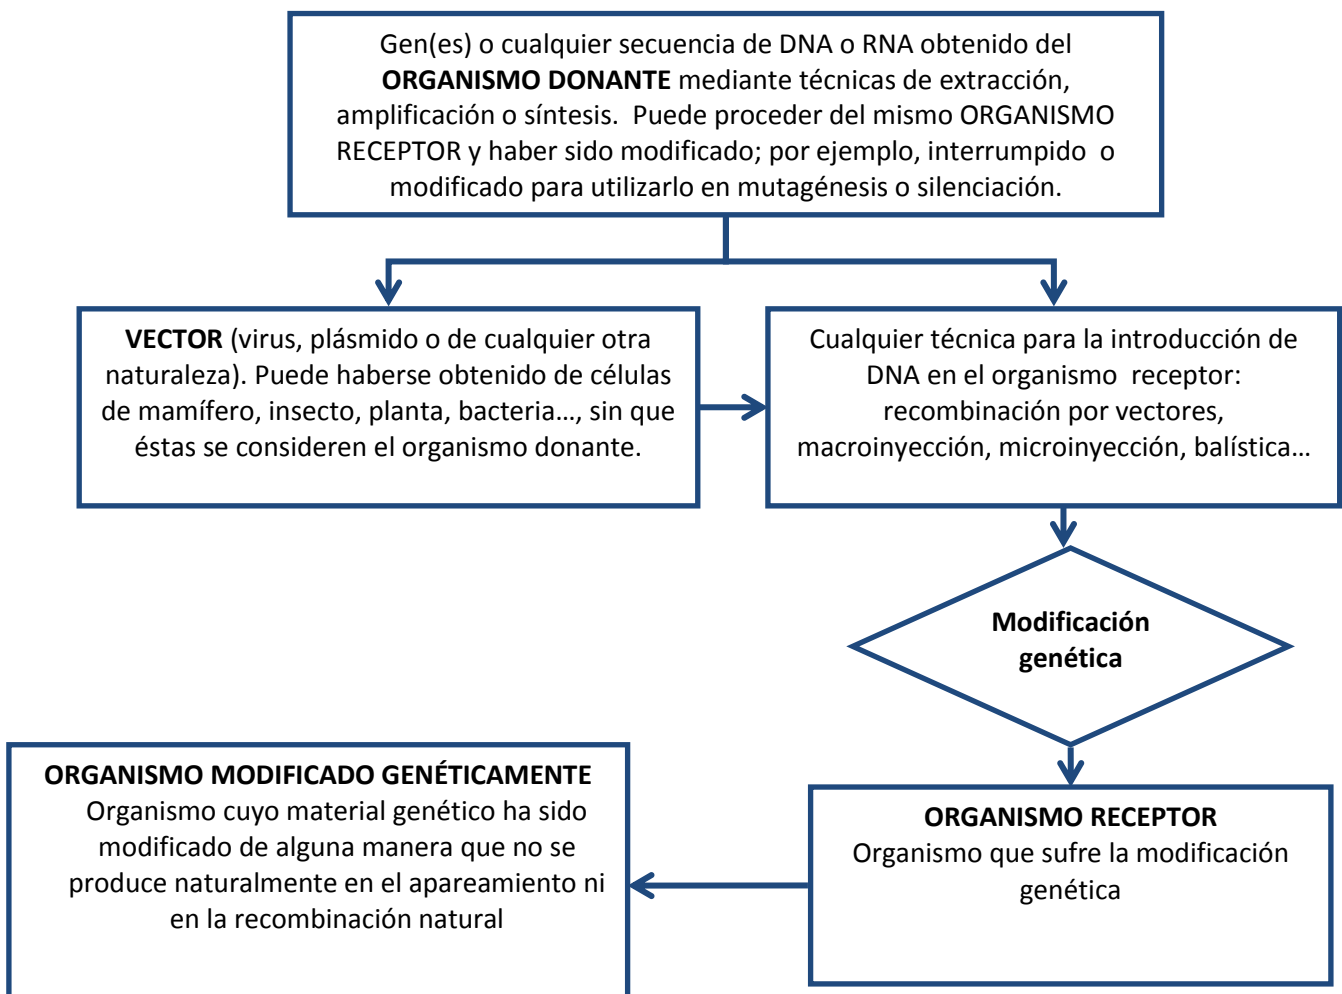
Gen(es) o cualquier secuencia de DNA o RNA obtenido del ORGANISMO DONANTE mediante técnicas de extracción, amplificación o síntesis. Puede proceder del mismo ORGANISMO RECEPTOR y haber sido modificado; por ejemplo, interrumpido o modificado para utilizarlo en mutagénesis o silenciación.

VECTOR (virus, plásmido o de cualquier otra naturaleza). Puede haberse obtenido de células de mamífero, insecto, planta, bacteria…, sin que éstas se consideren el organismo donante.

Cualquier técnica para la introducción de DNA en el organismo receptor: recombinación por vectores, macroinyección, microinyección, balística…

Modificación genética

ORGANISMO RECEPTOR
Organismo que sufre la modificación genética

ORGANISMO MODIFICADO GENÉTICAMENTE
Organismo cuyo material genético ha sido modificado de alguna manera que no se produce naturalmente en el apareamiento ni en la recombinación natural